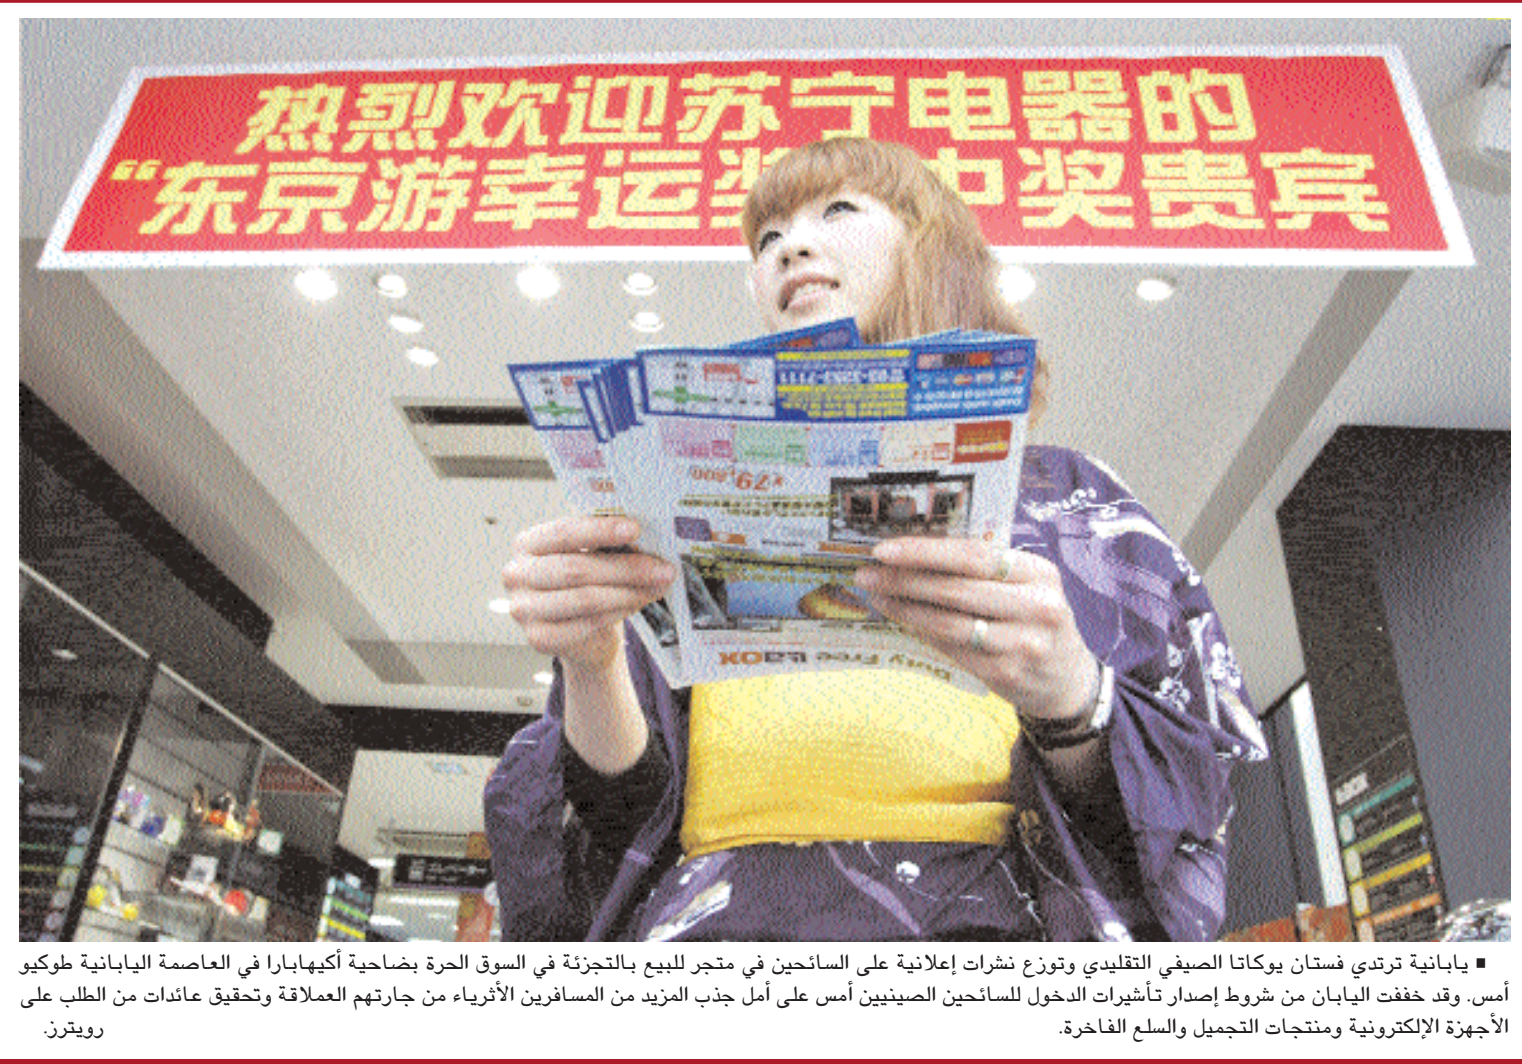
热烈欢迎苏宁电器的
"东京游幸运奖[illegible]中奖贵宾

■ يابانية ترتدي فستان يوكاتا الصيفي التقليدي وتوزع نشرات إعلانية على السائحين في متجر للبيع بالتجزئة في السوق الحرة بضاحية أكيهابارا في العاصمة اليابانية طوكيو أمس. وقد خففت اليابان من شروط إصدار تأشيرات الدخول للسائحين الصينيين أمس على أمل جذب المزيد من المسافرين الأثرياء من جارتهم العملاقة وتحقيق عائدات من الطلب على الأجهزة الإلكترونية ومنتجات التجميل والسلع الفاخرة. رويترز.